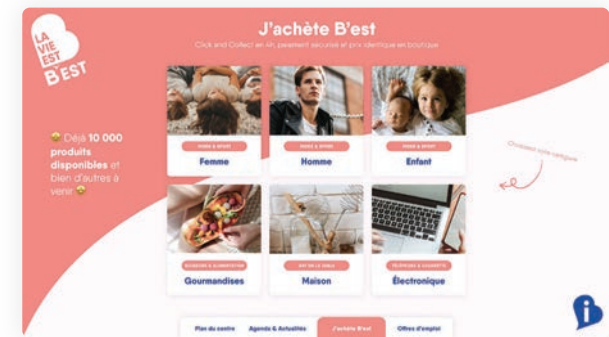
LA VIE EST B'EST

J'achète B'est

Click and Collect en 4h, paiement sécurisé et prix identique en boutique

😋 Déjà 10 000 produits disponibles et bien d'autres à venir 😋

MODE & SPORT
Femme

MODE & SPORT
Homme

MODE & SPORT
Enfant

Choisissez votre catégorie

BOISSONS & ALIMENTATION
Gourmandises

ART DE LA TABLE
Maison

TÉLÉPHONIE & ACCESSOIRES
Électronique

Plan du centre | Agenda & Actualités | J'achète B'est | Offres d'emploi